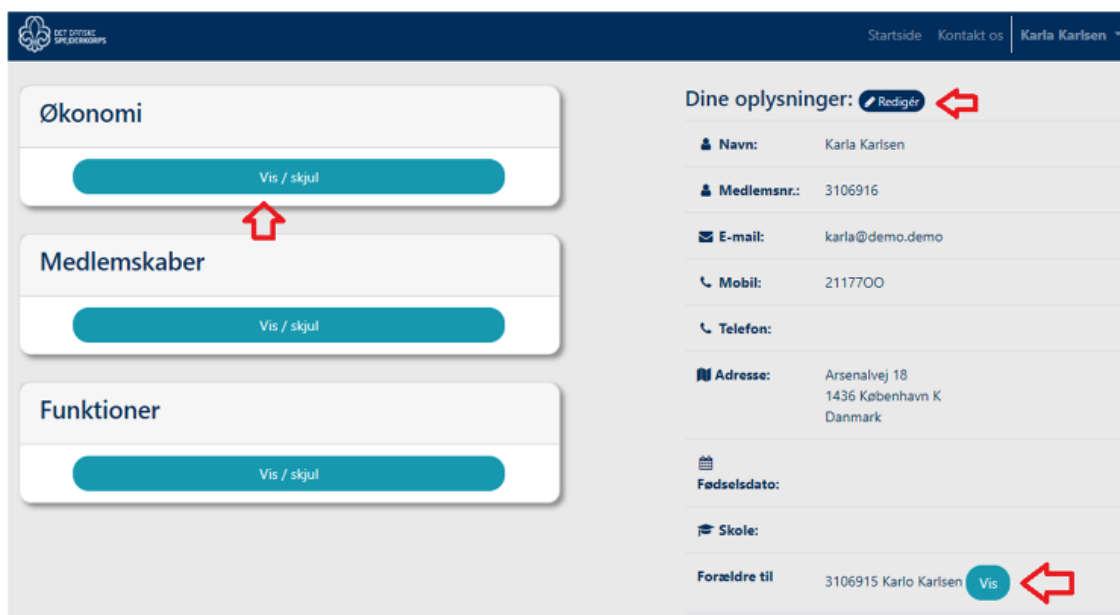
DET DANSKE SPEJDERKORPS

Startside Kontakt os Karla Karlsen

Økonomi

Vis / skjul

Medlemskaber

Vis / skjul

Funktioner

Vis / skjul

Dine oplysninger: Redigér

| | |
|---|---|
| Navn: | Karla Karlsen |
| Medlemsnr.: | 3106916 |
| E-mail: | karla@demo.demo |
| Mobil: | 21177OO |
| Telefon: | |
| Adresse: | Arsenalvej 18 1436 København K Danmark |
| Fødselsdato: | |
| Skole: | |
| Forældre til | 3106915 Karlo Karlsen Vis |